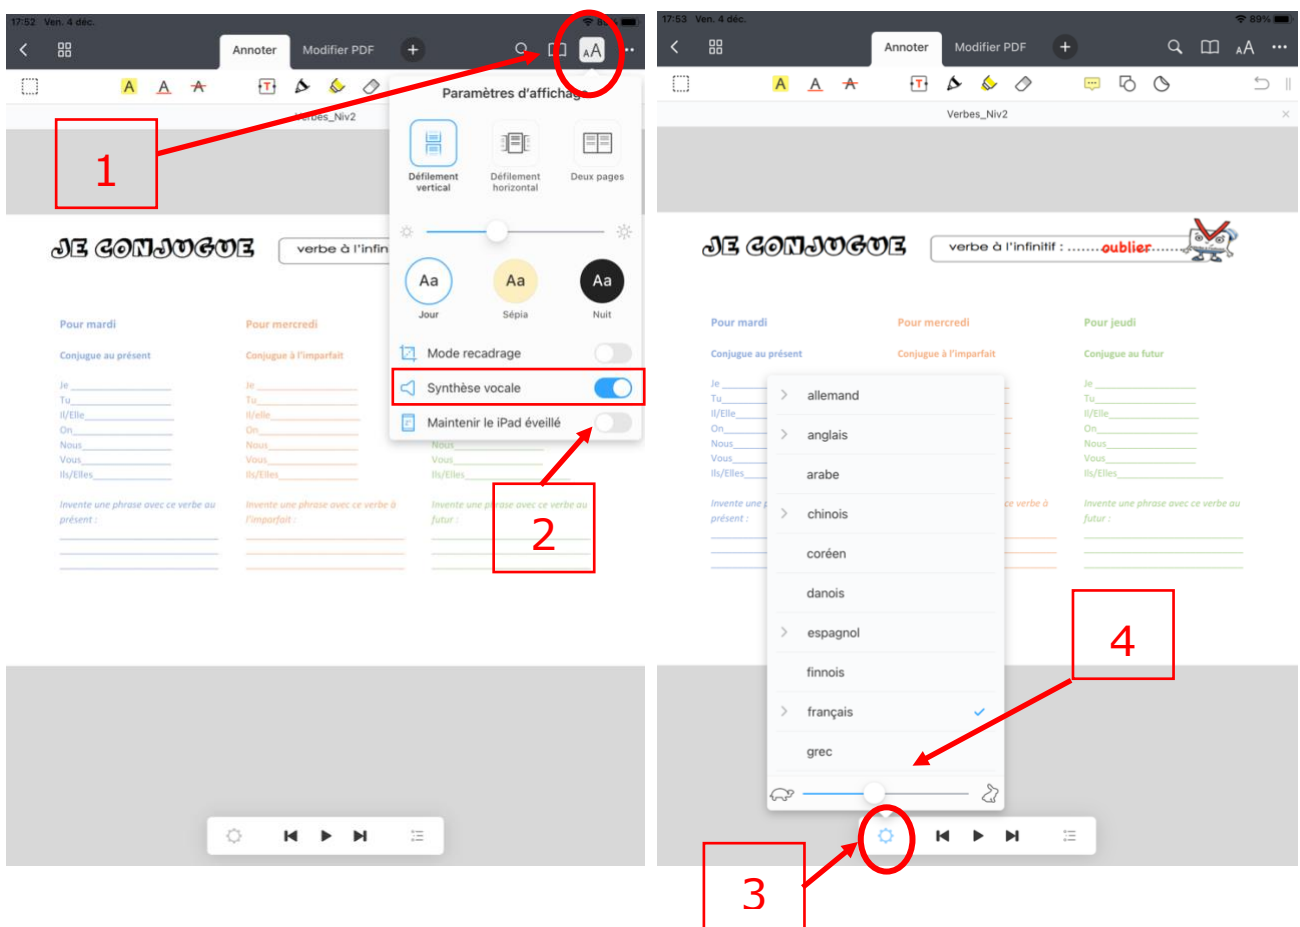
17:52 Ven. 4 déc.

Annoter Modifier PDF

Verbes_Niv2

1

Paramètres d'affichage

Défilement vertical

Défilement horizontal

Deux pages

Aa Jour

Aa Sépia

Aa Nuit

Mode recadrage

Synthèse vocale

Maintenir le iPad éveillé

2

JE CONJUGUE verbe à l'infin

Pour mardi

Conjugue au présent

Je
Tu
Il/Elle
On
Nous
Vous
Ils/Elles

Invente une phrase avec ce verbe au présent :

Pour mercredi

Conjugue à l'imparfait

Je
Tu
Il/elle
On
Nous
Vous
Ils/Elles

Invente une phrase avec ce verbe à l'imparfait :

Nous
Vous
Ils/Elles

Invente une phrase avec ce verbe au futur :

17:53 Ven. 4 déc. 89%

Annoter Modifier PDF

Verbes_Niv2

JE CONJUGUE verbe à l'infinitif : ........oublier........

Pour mardi

Conjugue au présent

Je
Tu
Il/Elle
On
Nous
Vous
Ils/Elles

Invente une phrase avec ce verbe au présent :

Pour mercredi

Conjugue à l'imparfait

Invente une phrase avec ce verbe à

Pour jeudi

Conjugue au futur

Je
Tu
Il/Elle
On
Nous
Vous
Ils/Elles

Invente une phrase avec ce verbe au futur :

allemand
anglais
arabe
chinois
coréen
danois
espagnol
finnois
français
grec

4

3